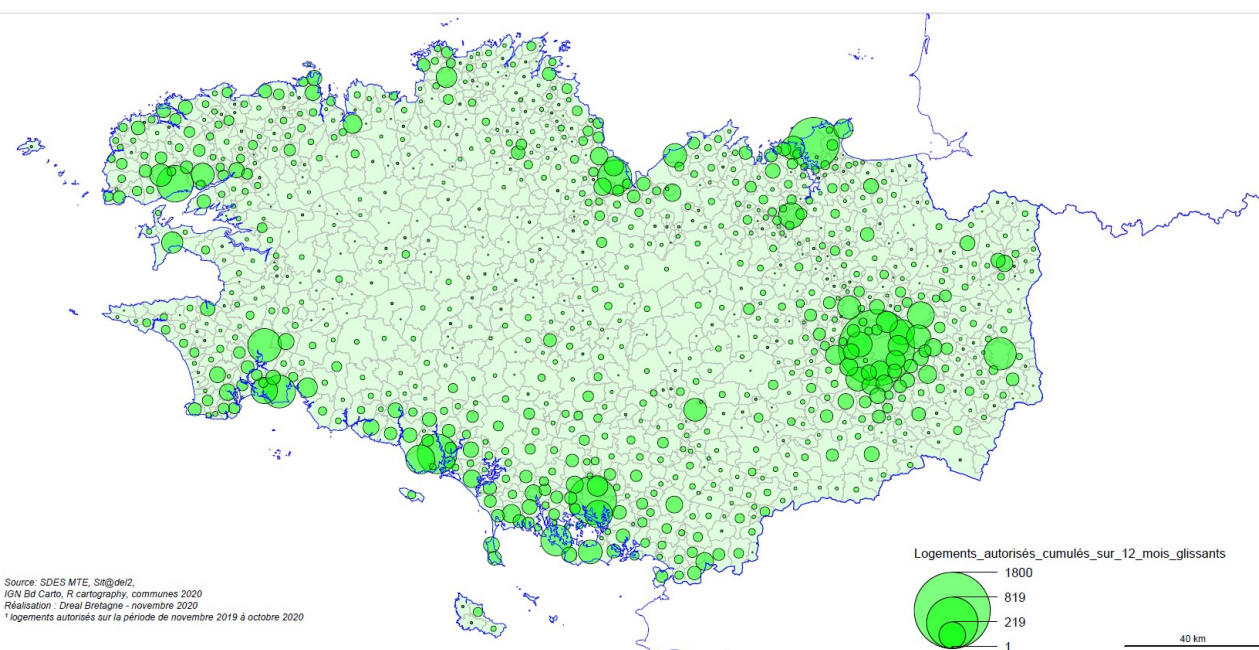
Source: SDES MTE, Sit@del2,
IGN Bd Carto, R cartography, communes 2020
Réalisation : Dreal Bretagne - novembre 2020
¹ logements autorisés sur la période de novembre 2019 à octobre 2020

Logements_autorisés_cumulés_sur_12_mois_glissants
1800
819
219
1

40 km